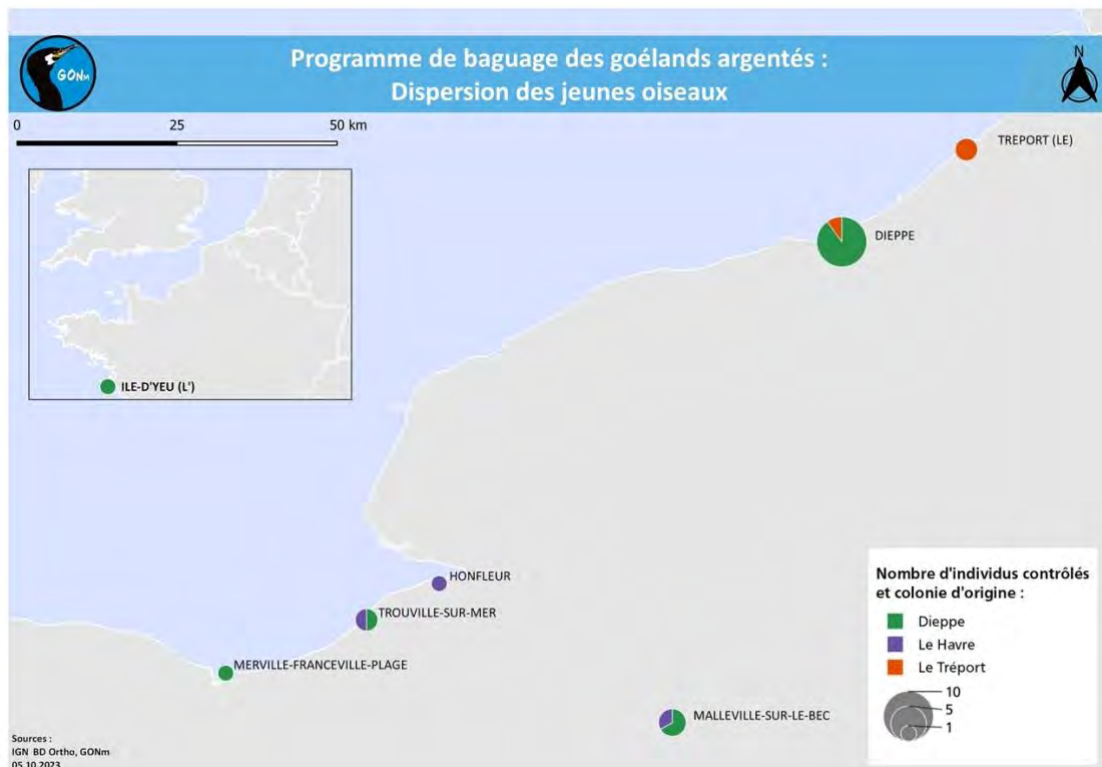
GONm

Programme de baguage des goélands argentés :
Dispersion des jeunes oiseaux

N

0 25 50 km

TREPORT (LE)

DIEPPE

ILE-D'YEU (L')

HONFLEUR

TROUVILLE-SUR-MER

MERVILLE-FRANCEVILLE-PLAGE

MALLEVILLE-SUR-LE-BEC

Nombre d'individus contrôlés et colonie d'origine :
Dieppe
Le Havre
Le Tréport

10
5
1

Sources :
IGN BD Ortho, GONm
05.10.2023